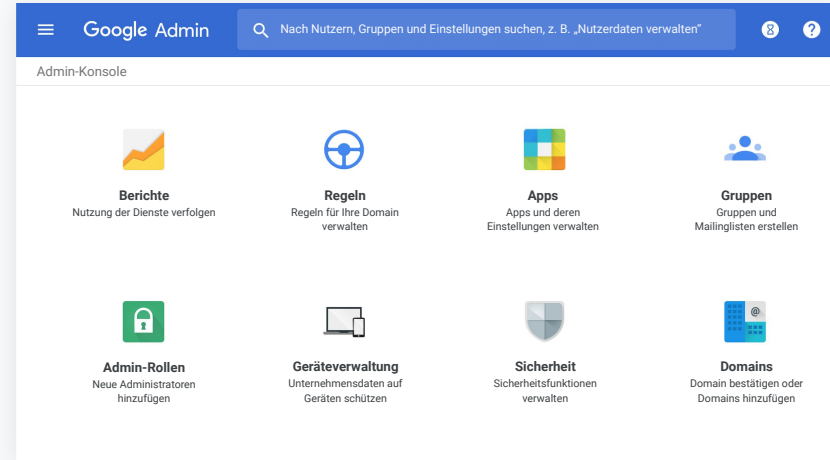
Google Admin

Nach Nutzern, Gruppen und Einstellungen suchen, z. B. „Nutzerdaten verwalten"

Admin-Konsole

Berichte
Nutzung der Dienste verfolgen

Regeln
Regeln für Ihre Domain verwalten

Apps
Apps und deren Einstellungen verwalten

Gruppen
Gruppen und Mailinglisten erstellen

Admin-Rollen
Neue Administratoren hinzufügen

Geräteverwaltung
Unternehmensdaten auf Geräten schützen

Sicherheit
Sicherheitsfunktionen verwalten

Domains
Domain bestätigen oder Domains hinzufügen